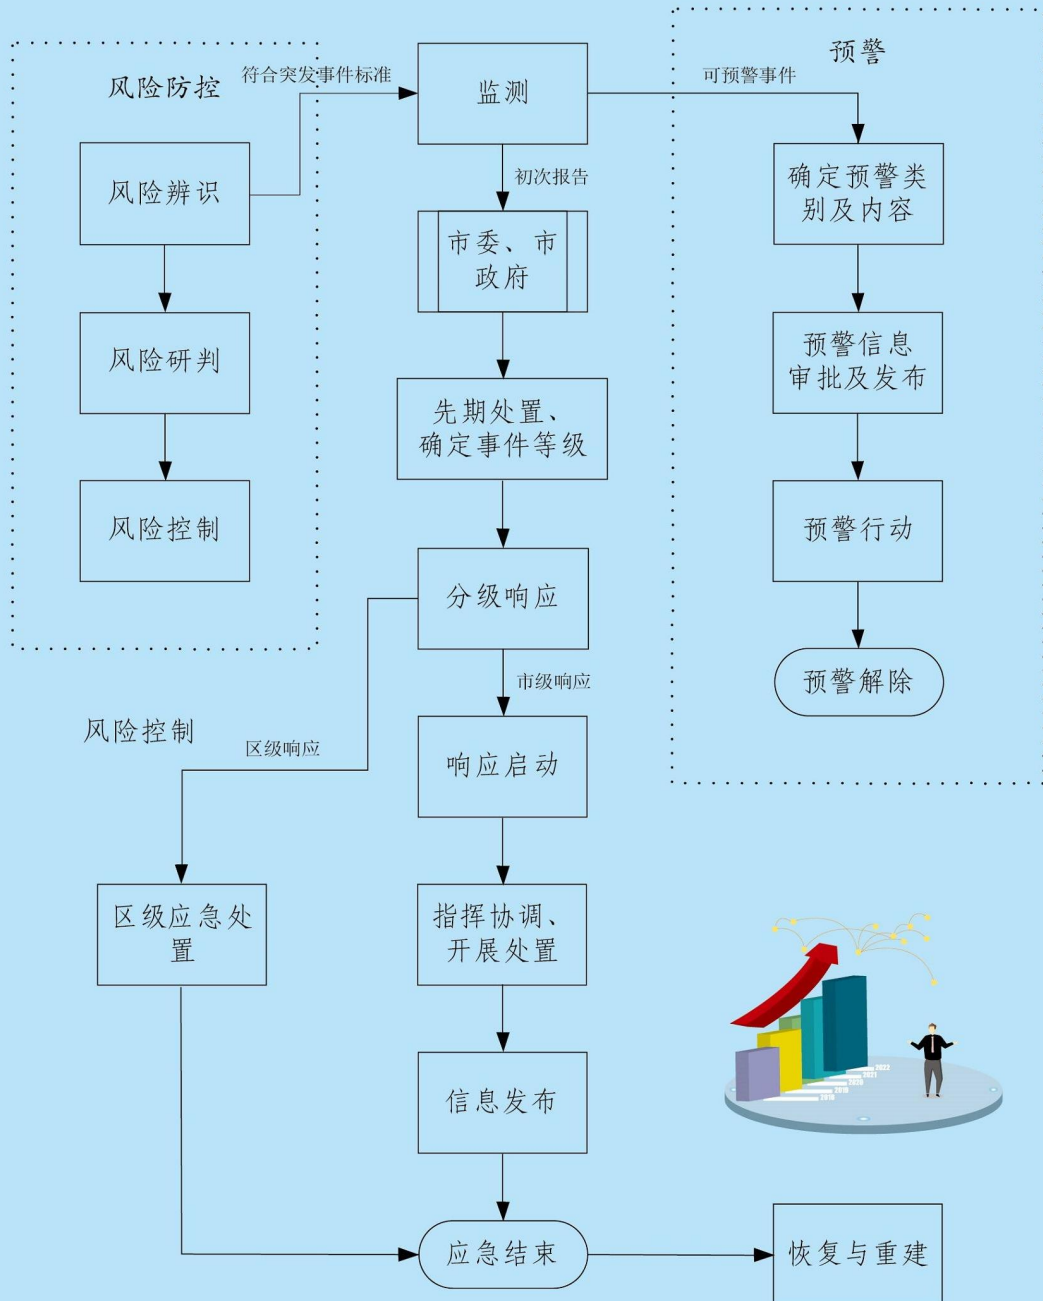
风险防控

风险辨识

风险研判

风险控制

符合突发事件标准

监测

初次报告

市委、市政府

先期处置、确定事件等级

分级响应

市级响应

响应启动

指挥协调、开展处置

信息发布

应急结束

恢复与重建

预警

可预警事件

确定预警类别及内容

预警信息审批及发布

预警行动

预警解除

风险控制

区级响应

区级应急处置

2022

2021

2020

2019

2018